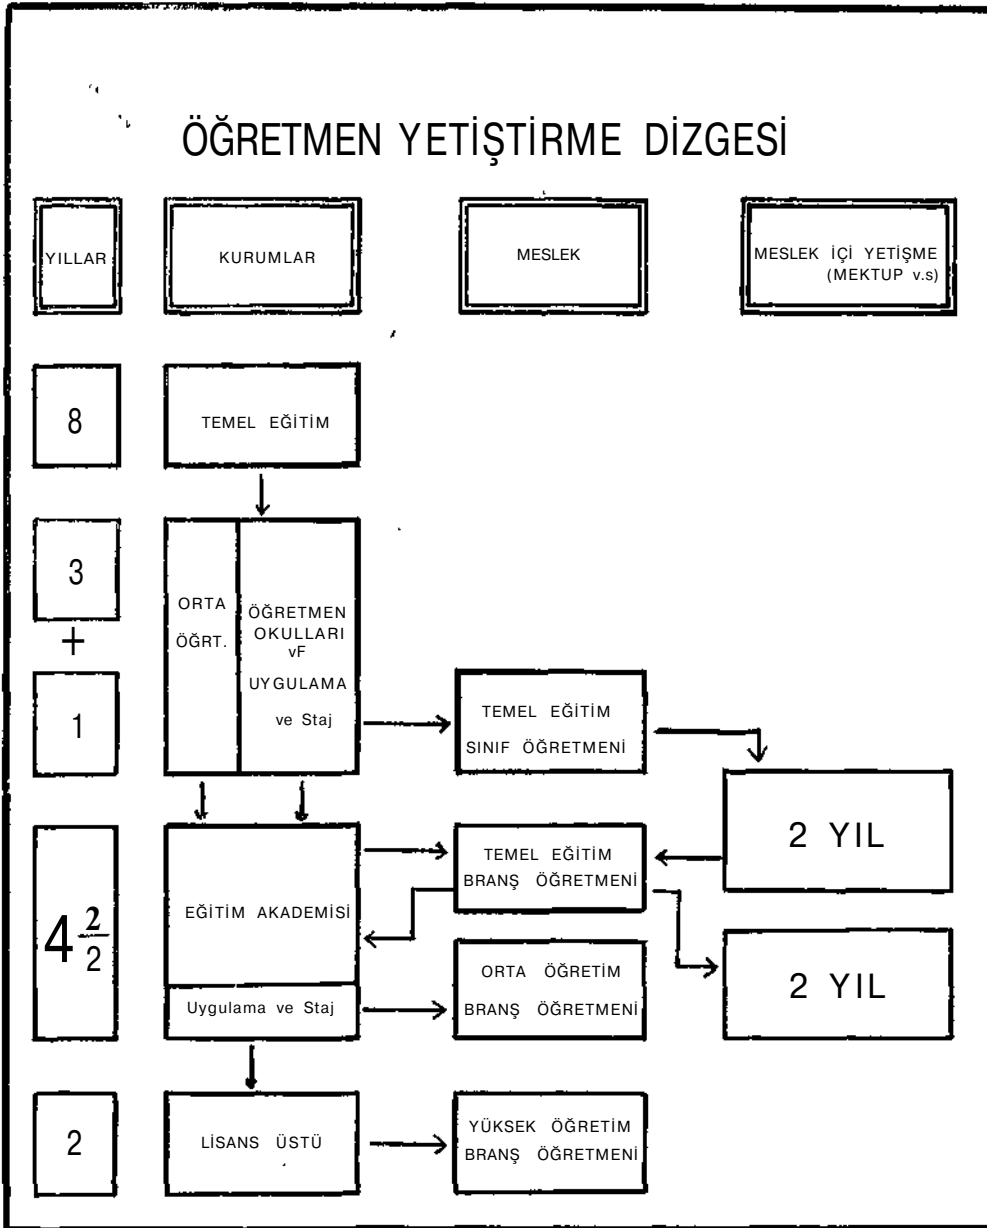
ÖĞRETMEN YETİŞTİRME DİZGESİ

YILLAR

KURUMLAR

MESLEK

MESLEK İÇİ YETİŞME (MEKTUP v.s)

8

TEMEL EĞİTİM

3
+
1

ORTA ÖĞRT.

ÖĞRETMEN OKULLARI vF UYGULAMA ve Staj

TEMEL EĞİTİM SINIF ÖĞRETMENİ

2 YIL

$4\frac{2}{2}$

EĞİTİM AKADEMİSİ

Uygulama ve Staj

TEMEL EĞİTİM BRANŞ ÖĞRETMENİ

ORTA ÖĞRETİM BRANŞ ÖĞRETMENİ

2 YIL

2

LİSANS ÜSTÜ

YÜKSEK ÖĞRETİM BRANŞ ÖĞRETMENİ